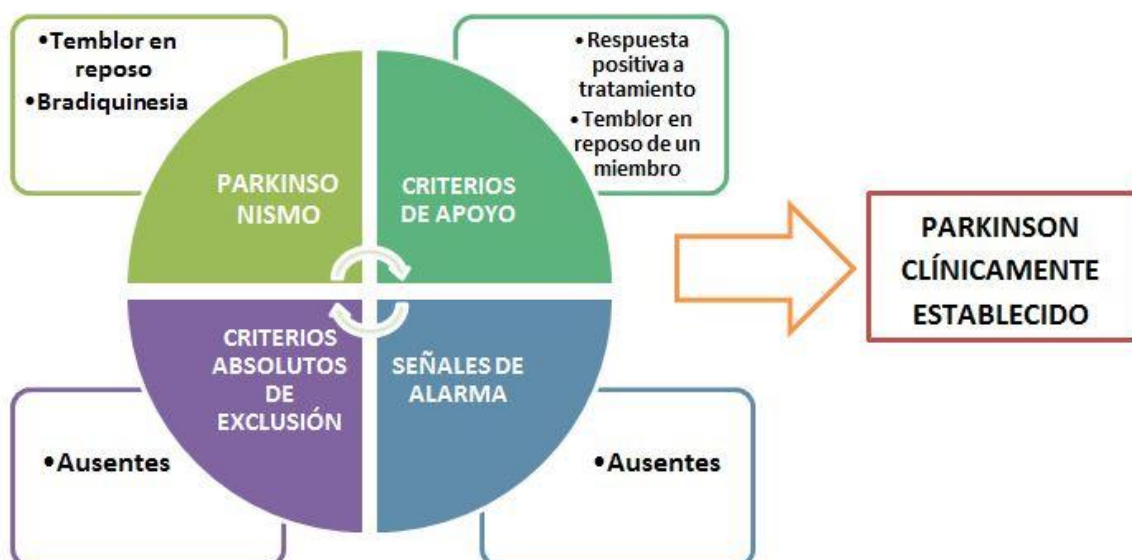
•Temblor en reposo
•Bradiquinesia

•Respuesta positiva a tratamiento
•Temblor en reposo de un miembro

PARKINSO NISMO

CRITERIOS DE APOYO

CRITERIOS ABSOLUTOS DE EXCLUSIÓN

SEÑALES DE ALARMA

PARKINSON CLÍNICAMENTE ESTABLECIDO

•Ausentes

•Ausentes